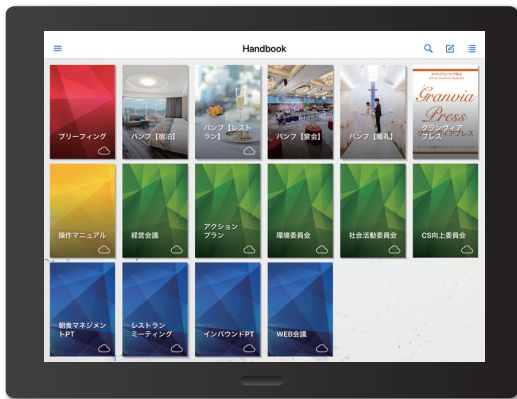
Handbook

ブリーフィング

パンフ【宿泊】

パンフ【レストラン】

パンフ【宴会】

パンフ【婚礼】

Granvia Press
グランヴィアプレス

操作マニュアル

経営会議

アクションプラン

環境委員会

社会活動委員会

CS向上委員会

朝食マネジメントPT

レストランミーティング

インバウンドPT

WEB会議